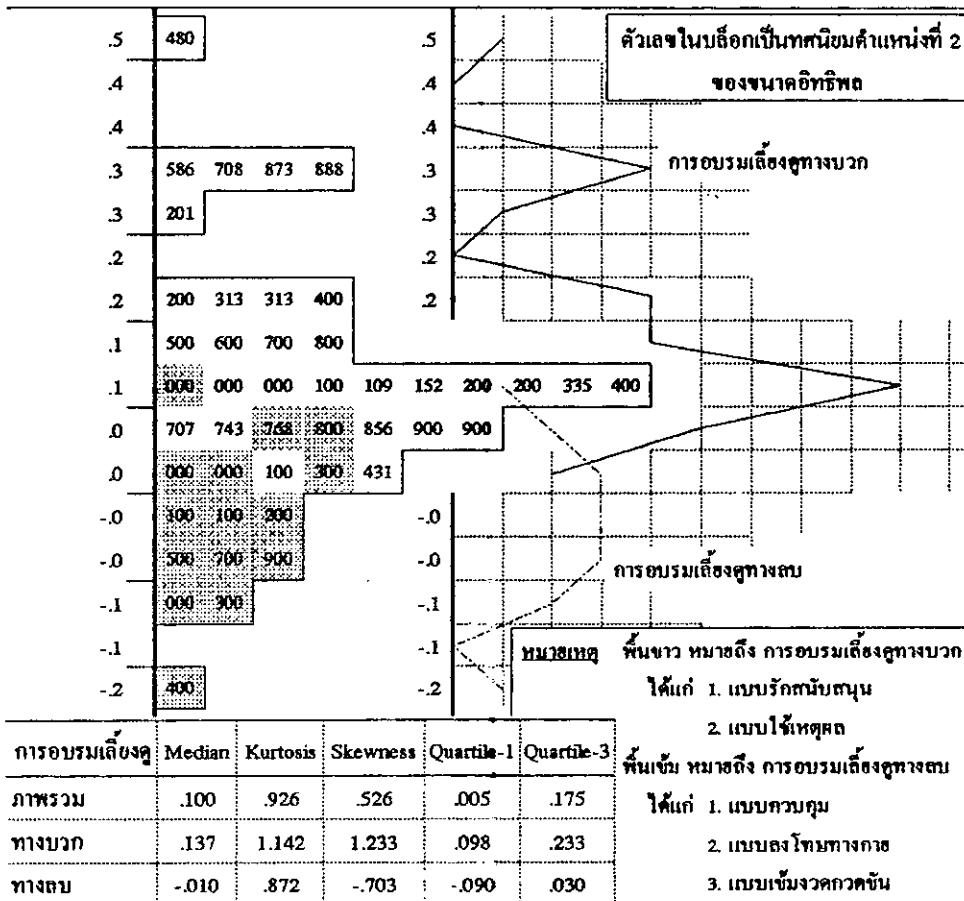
ตัวเลขในบล็อกเป็นทศนิยมตำแหน่งที่ 2 ของขนาดอิทธิพล

| | |
|---|---|
| .5 | 480 |
| .4 | |
| .4 | |
| .3 | 586 708 873 888 |
| .3 | 201 |
| .2 | |
| .2 | 200 313 313 400 |
| .1 | 500 600 700 800 |
| .1 | 000 000 000 100 109 152 200 200 335 400 |
| .0 | 707 743 768 800 856 900 900 |
| .0 | 000 000 100 300 431 |
| -.0 | 100 100 200 |
| -.0 | 500 700 900 |
| -.1 | 000 300 |
| -.1 | |
| -.2 | 400 |

.5
.4
.4
.3
.3
.2
.2

การอบรมเลี้ยงดูทางบวก

-.0
-.0
-.1
-.1
-.2

การอบรมเลี้ยงดูทางลบ

หมายเหตุ พื้นขาว หมายถึง การอบรมเลี้ยงดูทางบวก
ได้แก่ 1. แบบรักสนับสนุน
2. แบบใช้เหตุผล
พื้นเข้ม หมายถึง การอบรมเลี้ยงดูทางลบ
ได้แก่ 1. แบบควบคุม
2. แบบลงโทษทางกาย
3. แบบเข้มงวดกวดขัน

| การอบรมเลี้ยงดู | Median | Kurtosis | Skewness | Quartile-1 | Quartile-3 |
|---|---|---|---|---|---|
| ภาพรวม | .100 | .926 | .526 | .005 | .175 |
| ทางบวก | .137 | 1.142 | 1.233 | .098 | .233 |
| ทางลบ | -.010 | .872 | -.703 | -.090 | .030 |